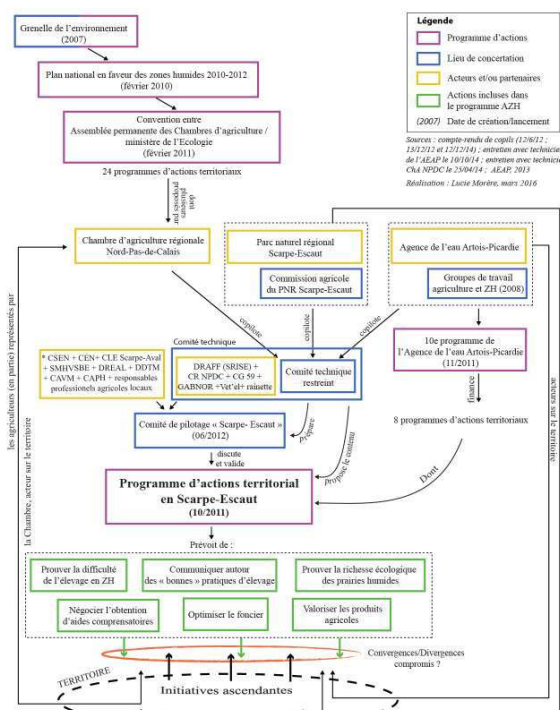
Grenelle de l'environnement
(2007)

Plan national en faveur des zones humides 2010-2012
(février 2010)

Convention entre
Assemblée permanente des Chambres d'agriculture /
ministère de l'Ecologie
(février 2011)

24 programmes d'actions territoriaux

Légende
Programme d'actions
Lieu de concertation
Acteurs et/ou partenaires
Actions incluses dans le programme AZH
(2007) Date de création/lancement

Sources : compte-rendu de copils (12/6/12 ; 13/12/12 et 12/12/14) ; entretien avec technicie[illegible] de l'AEAP le 10/10/14 ; entretien avec technicie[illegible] ChA NPDC le 25/04/14 ; AEAP, 2013

Réalisation : Lucie Morère, mars 2016

dont le premier

Chambre d'agriculture régionale
Nord-Pas-de-Calais

Parc naturel régional
Scarpe-Escaut

Commission agricole
du PNR Scarpe-Escaut

Agence de l'eau Artois-Picardie

Groupes de travail
agriculture et ZH (2008)

copilote

copilote

copilote

finance

10e programme de
l'Agence de l'eau Artois-Picardie
(11/2011)

Comité technique

* CSEN + CEN+ CLE Scarpe-Aval + SMHVSBE + DREAL + DDTM + CAVM + CAPH + responsables professionnels agricoles locaux

DRAFF (SRISE) + CR NPDC + CG 59 + GABNOR +Vét'el+ rainette

Comité technique restreint

prépare

propose le contenu

8 programmes d'actions territoriaux

Comité de pilotage « Scarpe- Escaut » (06/2012)

discute et valide

Dont

Programme d'actions territorial
en Scarpe-Escaut
(10/2011)

Prévoit de :

Prouver la difficulté de l'élevage en ZH

Communiquer autour des « bonnes » pratiques d'élevage

Prouver la richesse écologique des prairies humides

Négocier l'obtention d'aides compensatoires

Optimiser le foncier

Valoriser les produits agricoles

Convergences/Divergences
compromis ?

TERRITOIRE

Initiatives ascendantes

les agriculteurs (en partie) représentés par
la Chambre, acteur sur le territoire

acteurs sur le territoire